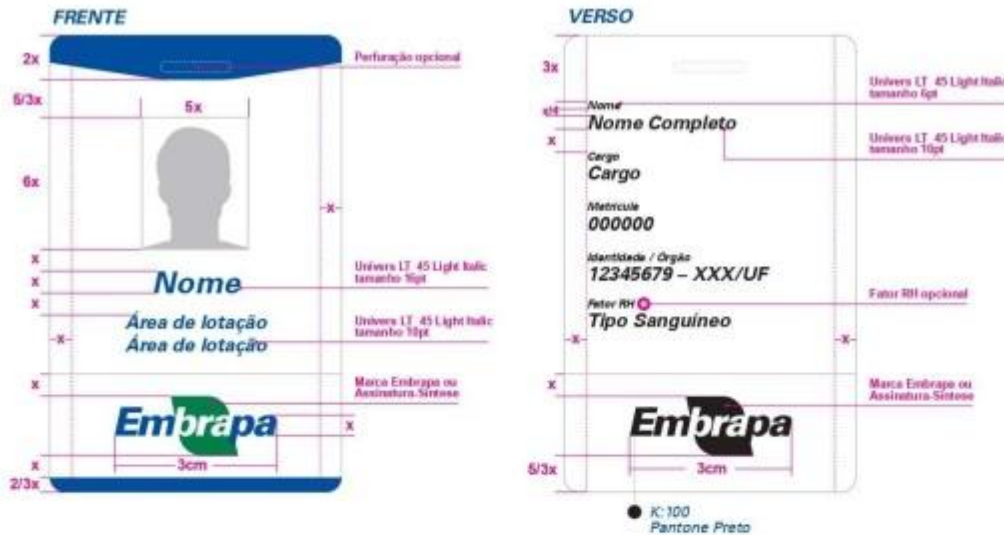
FRENTE

2x
5/3x
5x
6x
x
x
x
-x-
x
x
2/3x
-x-

Perfuração opcional

Nome

Univers LT 45 Light Italic tamanho 16pt

Área de lotação
Área de lotação

Univers LT 45 Light Italic tamanho 10pt

Marca Embrapa ou Assinatura-Síntese

Embrapa

x

3cm

VERSO

3x
x/4
x
-x-
x
5/3x
-x-

Nome
Nome Completo

Univers LT 45 Light Italic tamanho 6pt

Univers LT 45 Light Italic tamanho 10pt

Cargo
Cargo

Matrícula
000000

Identidade / Orgão
12345679 – XXX/UF

Fator RH
Tipo Sanguíneo

Fator RH opcional

Marca Embrapa ou Assinatura-Síntese

Embrapa

3cm

K:100
Pantone Preto